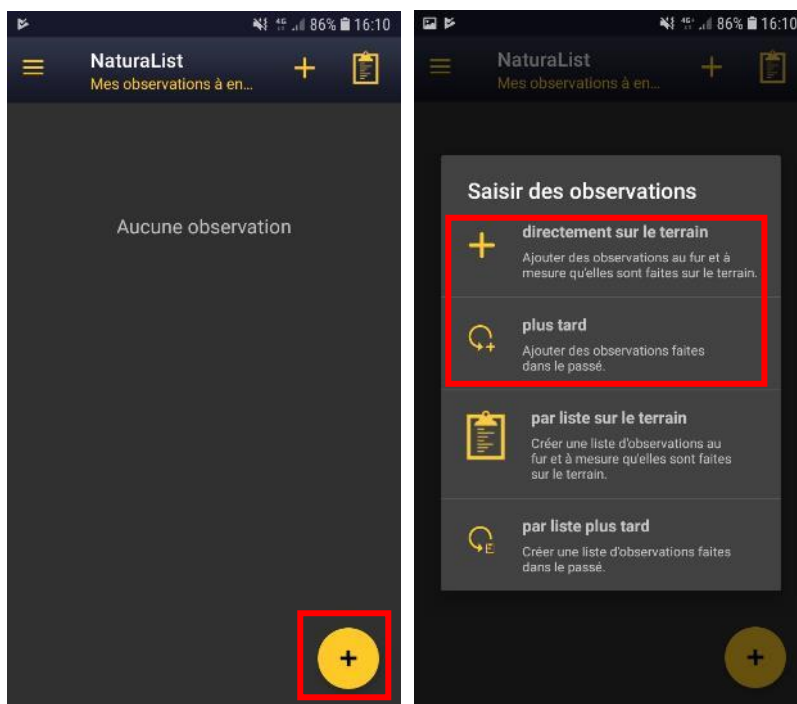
86% 16:10

NaturaList
Mes observations à en...

Aucune observation

+

86% 16:10

NaturaList
Mes observations à en...

Saisir des observations

directement sur le terrain
Ajouter des observations au fur et à mesure qu'elles sont faites sur le terrain.

plus tard
Ajouter des observations faites dans le passé.

par liste sur le terrain
Créer une liste d'observations au fur et à mesure qu'elles sont faites sur le terrain.

par liste plus tard
Créer une liste d'observations faites dans le passé.

+